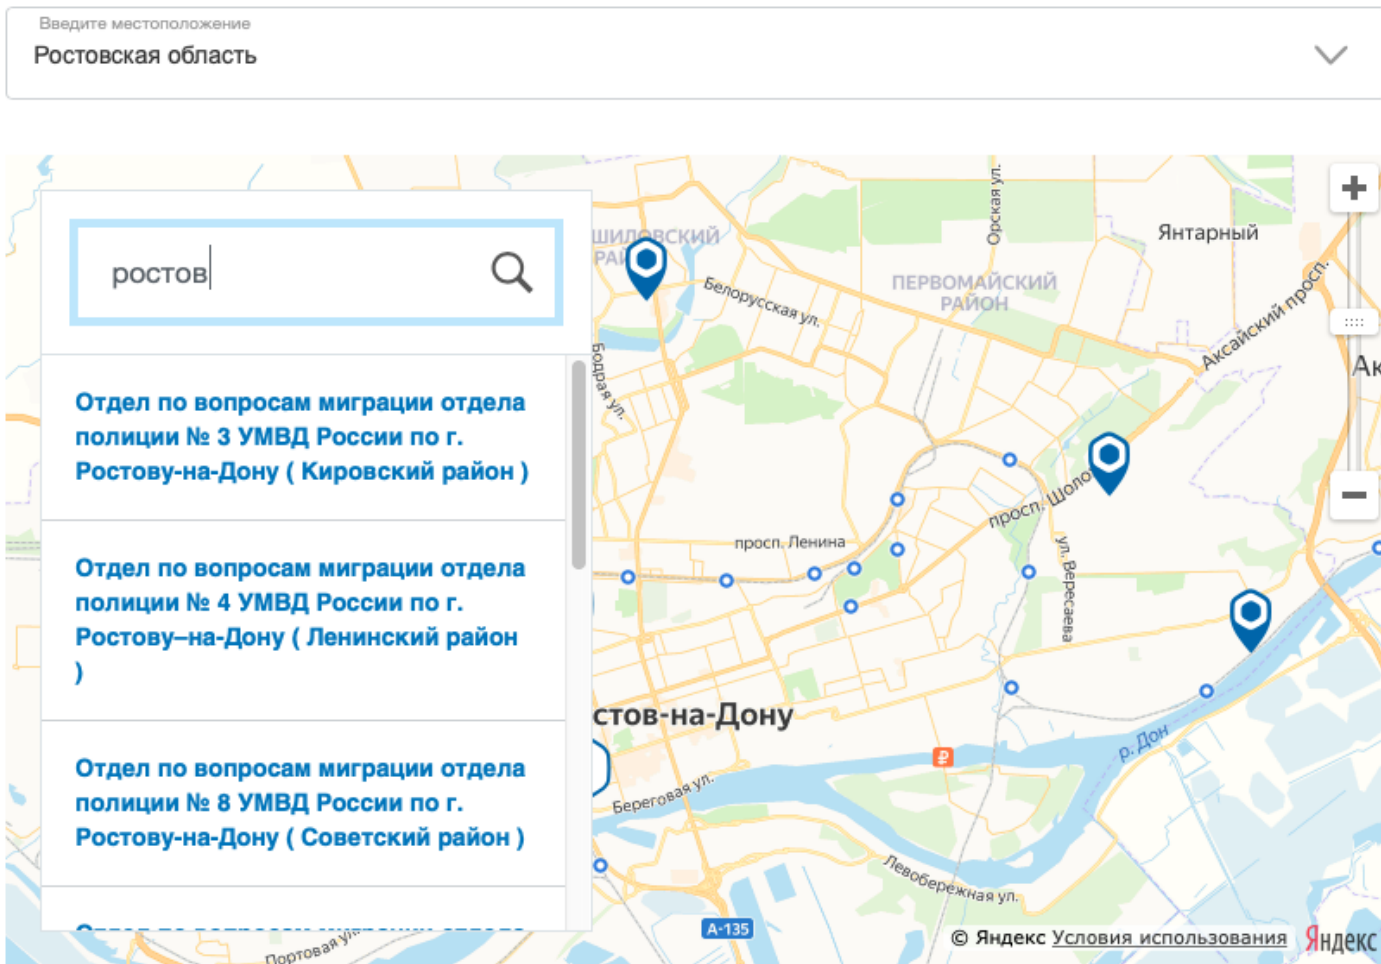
Введите местоположение
Ростовская область

ростов

Отдел по вопросам миграции отдела полиции № 3 УМВД России по г. Ростову-на-Дону ( Кировский район )

Отдел по вопросам миграции отдела полиции № 4 УМВД России по г. Ростову–на-Дону ( Ленинский район )

Отдел по вопросам миграции отдела полиции № 8 УМВД России по г. Ростову-на-Дону ( Советский район )

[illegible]

+
−
ШИЛОВСКИЙ РАЙ
Орская ул.
Янтарный
ПЕРВОМАЙСКИЙ РАЙОН
Белорусская ул.
Аксайский просп.
Бодрая ул.
Ак
просп. Шолохова
просп. Ленина
ул. Вересаева
стов-на-Дону
р. Дон
Береговая ул.
Левобережная ул.
Портовая ул.
А-135
© Яндекс Условия использования
Яндекс